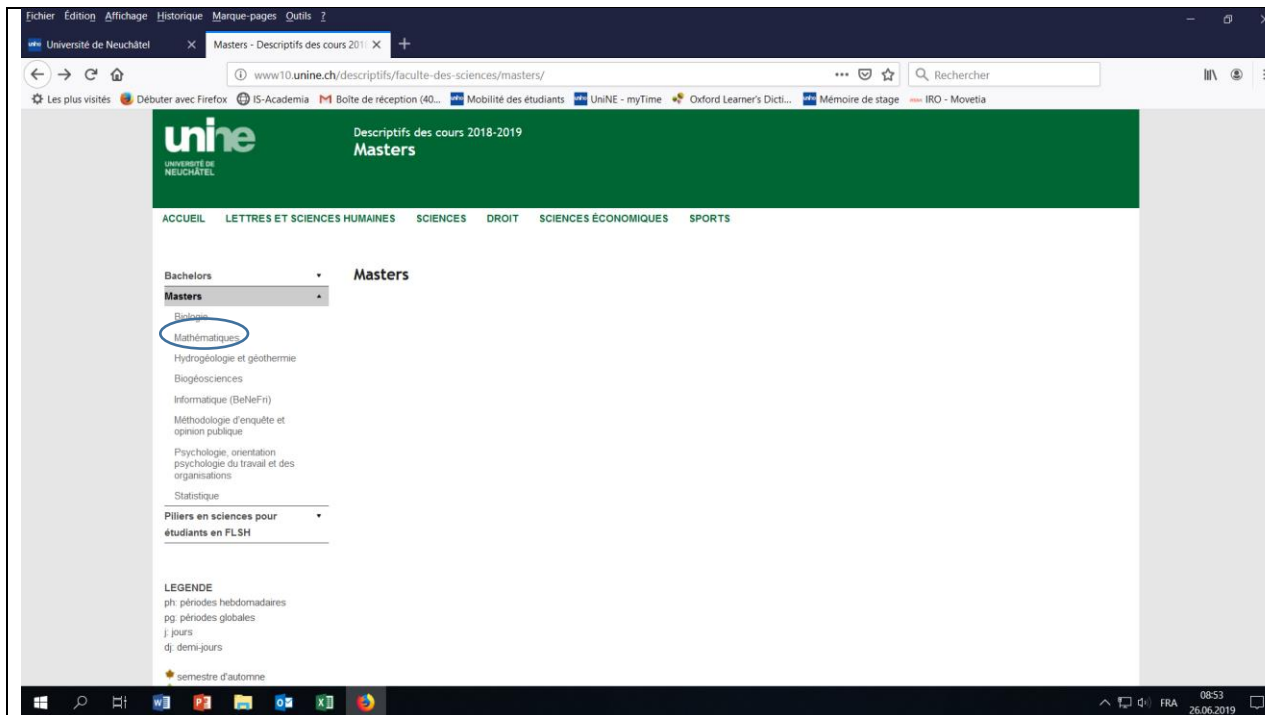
Fichier Édition Affichage Historique Marque-pages Outils ?

Université de Neuchâtel × Masters - Descriptifs des cours 201 × +

www10.unine.ch/descriptifs/faculte-des-sciences/masters/ ··· Rechercher

Les plus visités Débuter avec Firefox IS-Academia Boîte de réception (40... Mobilité des étudiants UniNE - myTime Oxford Learner's Dicti... Mémoire de stage IRO - Movetia

unine UNIVERSITÉ DE NEUCHÂTEL

Descriptifs des cours 2018-2019
Masters

ACCUEIL LETTRES ET SCIENCES HUMAINES SCIENCES DROIT SCIENCES ÉCONOMIQUES SPORTS

Bachelors
Masters
Biologie
Mathématiques
Hydrogéologie et géothermie
Biogéosciences
Informatique (BeNeFri)
Méthodologie d'enquête et opinion publique
Psychologie, orientation psychologie du travail et des organisations
Statistique
Piliers en sciences pour étudiants en FLSH

Masters

LEGENDE
ph: périodes hebdomadaires
pg: périodes globales
j: jours
dj: demi-jours

semestre d'automne

FRA 08:53 26.06.2019